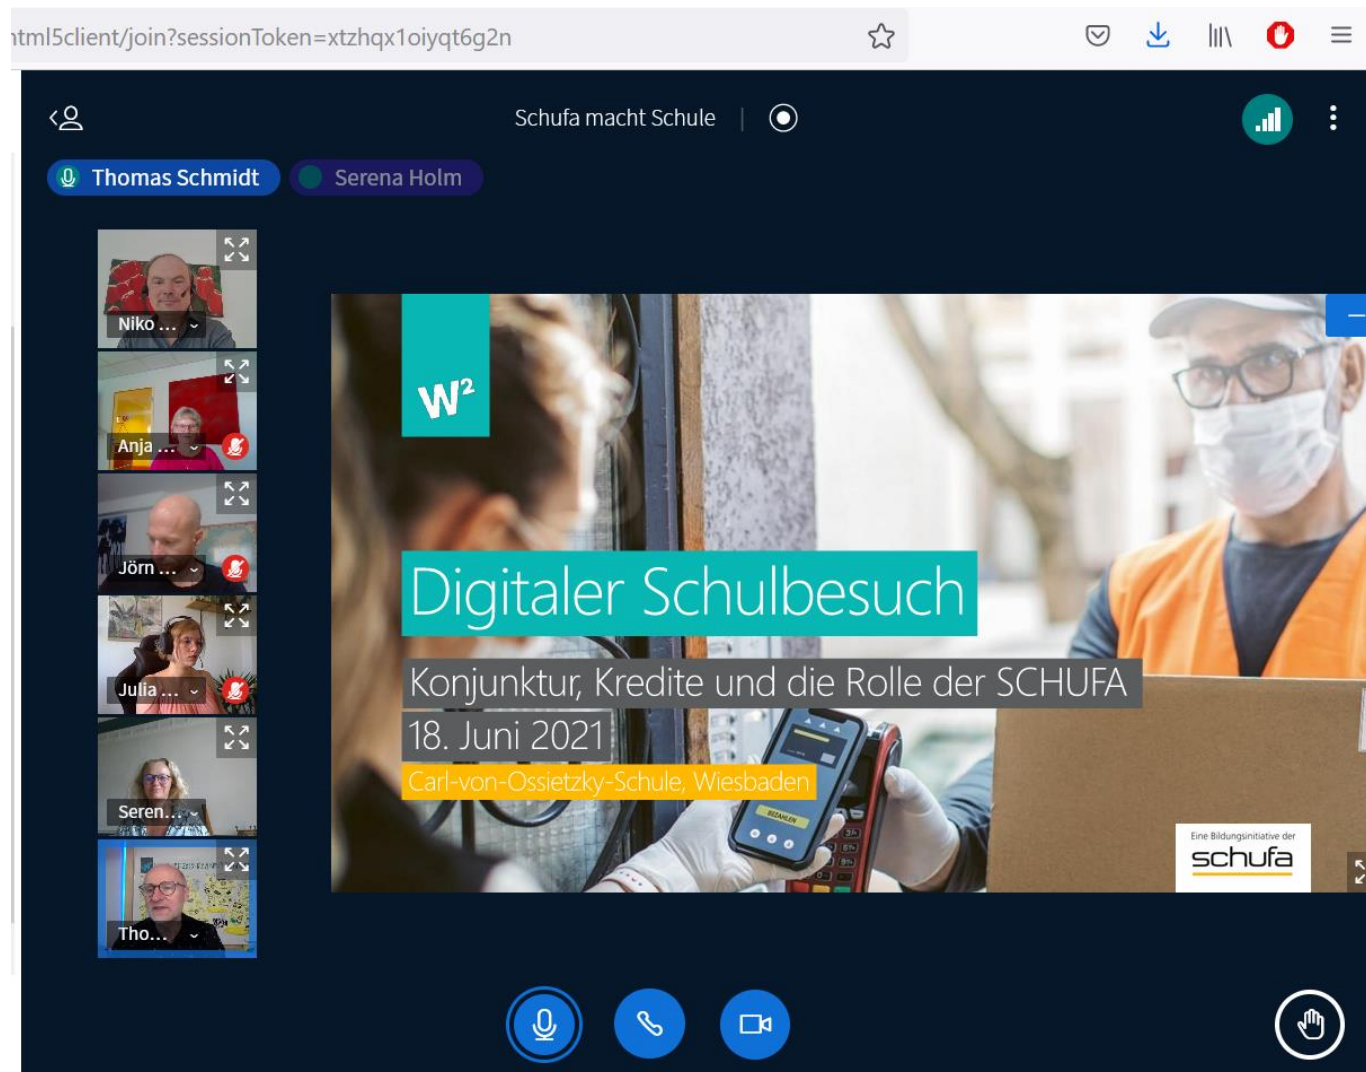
ıtml5client/join?sessionToken=xtzhqx1oiyqt6g2n

Schufa macht Schule

Thomas Schmidt
Serena Holm

Niko ...
Anja ...
Jörn ...
Julia ...
Seren...
Tho...

$W^2$

Digitaler Schulbesuch

Konjunktur, Kredite und die Rolle der SCHUFA

18. Juni 2021

Carl-von-Ossietzky-Schule, Wiesbaden

Eine Bildungsinitiative der
schufa